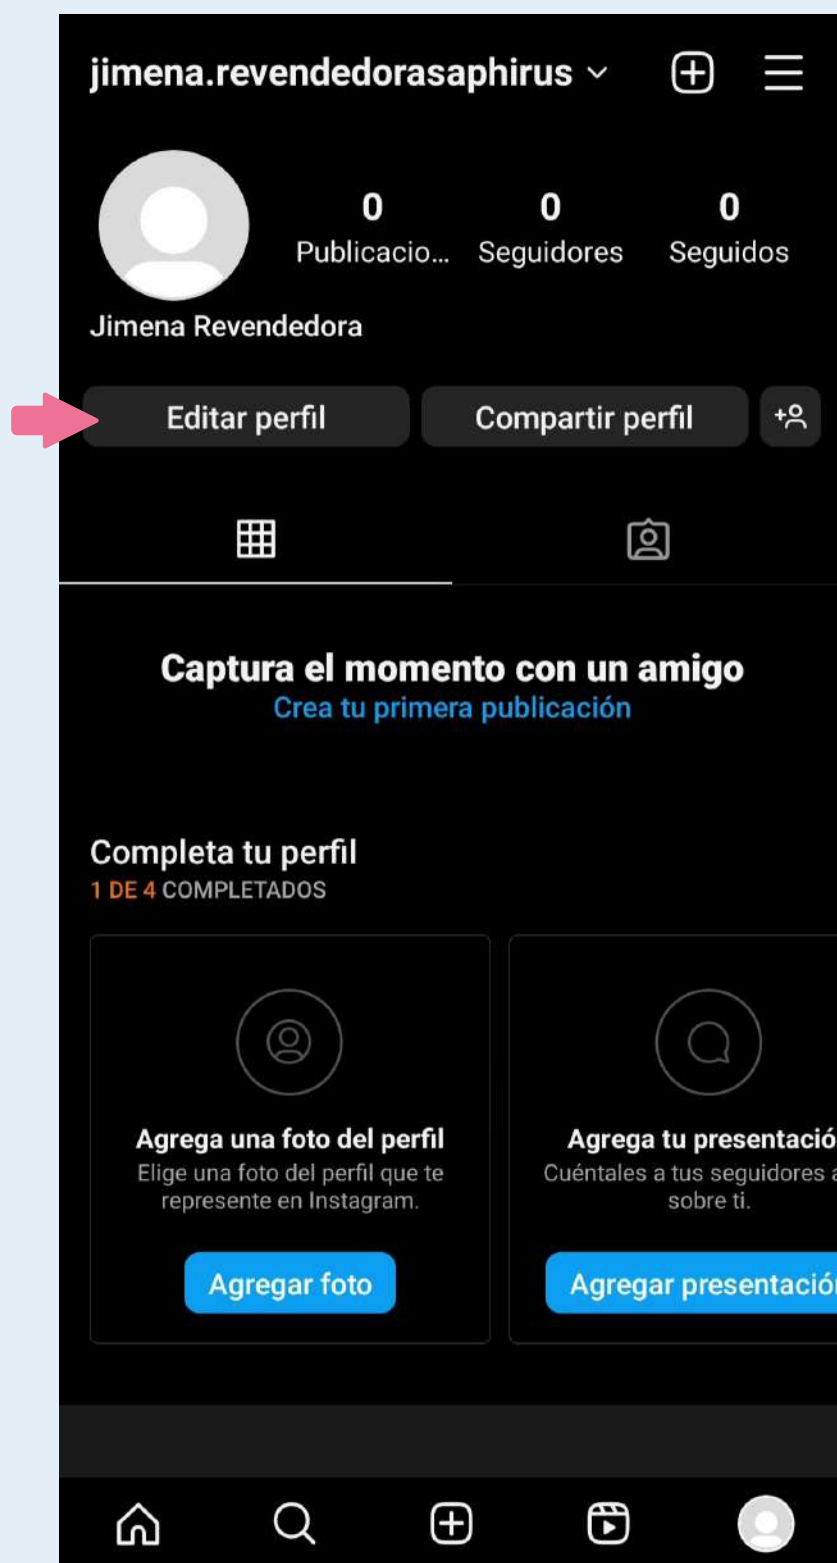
jimena.revendedorasaphirus

0 Publicacio...
0 Seguidores
0 Seguidos

Jimena Revendedora

Editar perfil
Compartir perfil

Captura el momento con un amigo
Crea tu primera publicación

Completa tu perfil
1 DE 4 COMPLETADOS

Agrega una foto del perfil
Elige una foto del perfil que te represente en Instagram.
Agregar foto

Agrega tu presentació
Cuéntales a tus seguidores a sobre ti.
Agregar presentación